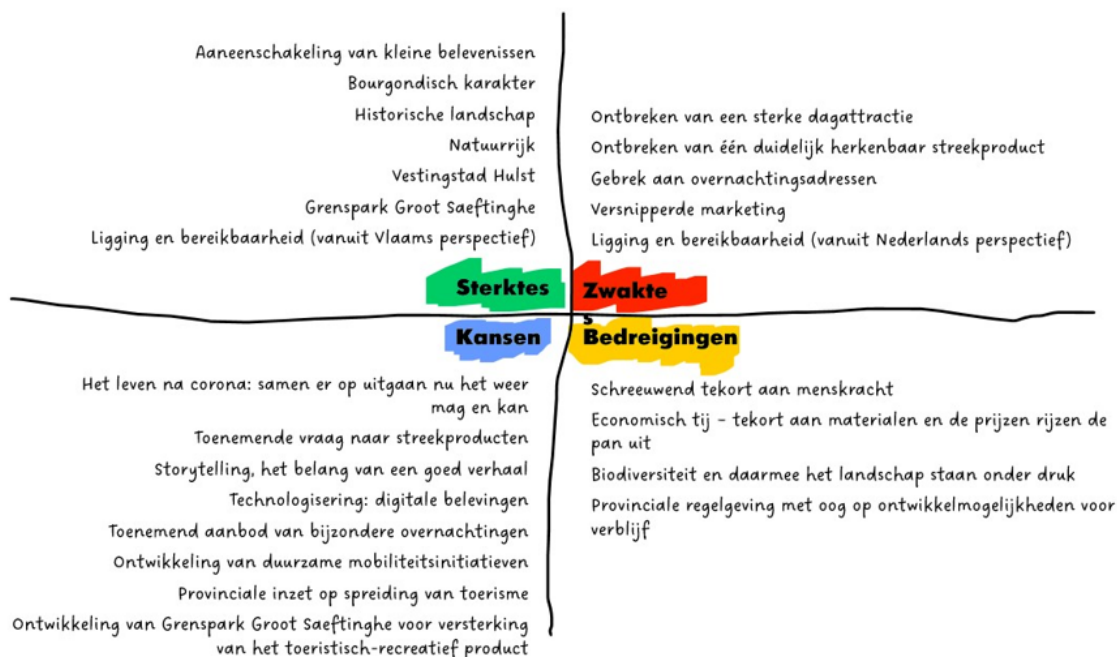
Aaneenschakeling van kleine belevenissen
Bourgondisch karakter
Historische landschap
Natuurrijk
Vestingstad Hulst
Grenspark Groot Saeftinghe
Ligging en bereikbaarheid (vanuit Vlaams perspectief)

Ontbreken van een sterke dagattractie
Ontbreken van één duidelijk herkenbaar streekproduct
Gebrek aan overnachtingsadressen
Versnipperde marketing
Ligging en bereikbaarheid (vanuit Nederlands perspectief)

Sterktes

Zwakte
s

Kansen

Bedreigingen

Het leven na corona: samen er op uitgaan nu het weer mag en kan
Toenemende vraag naar streekproducten
Storytelling, het belang van een goed verhaal
Technologisering: digitale belevingen
Toenemend aanbod van bijzondere overnachtingen
Ontwikkeling van duurzame mobiliteitsinitiatieven
Provinciale inzet op spreiding van toerisme
Ontwikkeling van Grenspark Groot Saeftinghe voor versterking van het toeristisch-recreatief product

Schreeuwend tekort aan menskracht
Economisch tij - tekort aan materialen en de prijzen rijzen de pan uit
Biodiversiteit en daarmee het landschap staan onder druk
Provinciale regelgeving met oog op ontwikkelmogelijkheden voor verblijf